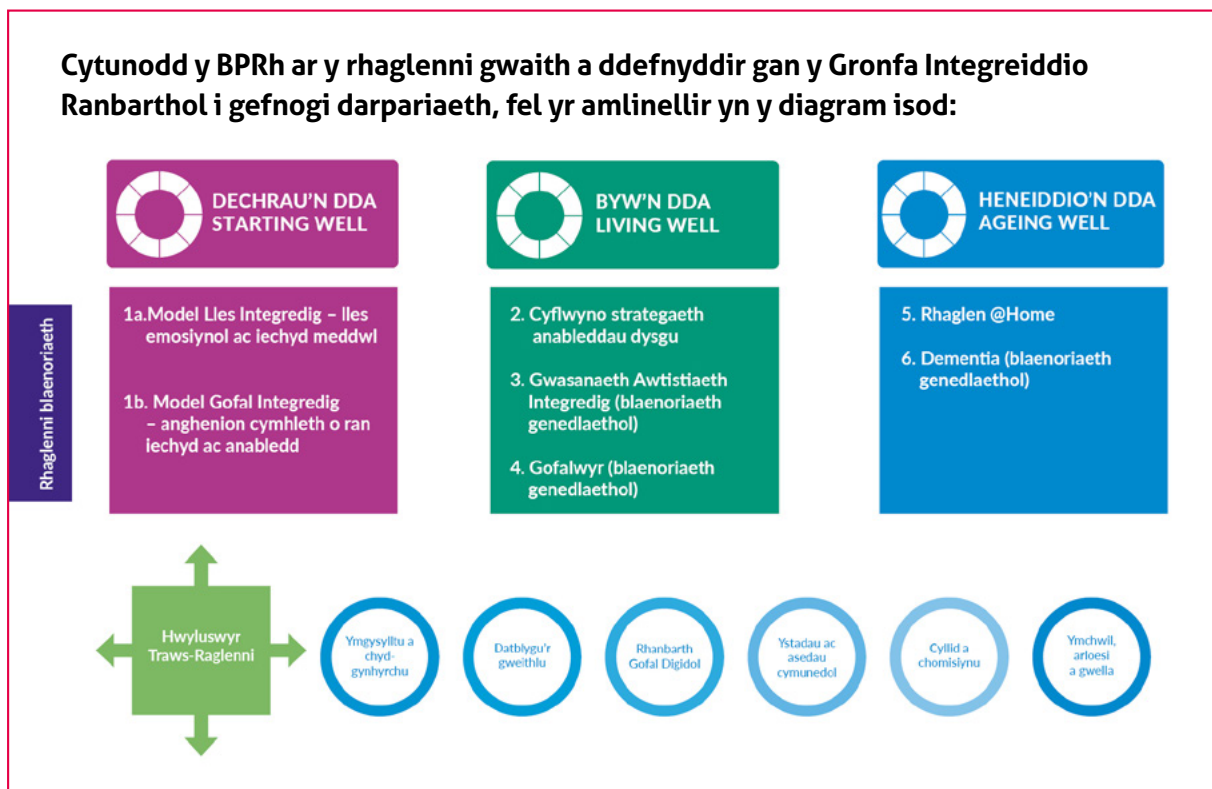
Cytunodd y BPRh ar y rhaglenni gwaith a ddefnyddir gan y Gronfa Integreiddio Ranbarthol i gefnogi darpariaeth, fel yr amlinellir yn y diagram isod:

DECHRAU'N DDA
STARTING WELL

BYW'N DDA
LIVING WELL

HENEIDDIO'N DDA
AGEING WELL

Rhaglenni blaenoriaeth

1a. Model Lles Integredig – lles emosiynol ac iechyd meddwl

1b. Model Gofal Integredig – anghenion cymhleth o ran iechyd ac anabledd

2. Cyflwyno strategaeth anableddau dysgu

3. Gwasanaeth Awtistiaeth Integredig (blaenoriaeth genedlaethol)

4. Gofalwyr (blaenoriaeth genedlaethol)

5. Rhaglen @Home

6. Dementia (blaenoriaeth genedlaethol)

Hwyluswyr Traws-Raglenni

Ymgysylltu a chyd-gynhyrchu

Datblygu'r gweithlu

Rhanbarth Gofal Digidol

Ystadau ac asedau cymunedol

Cyllid a chomisiynu

Ymchwil, arloesi a gwella